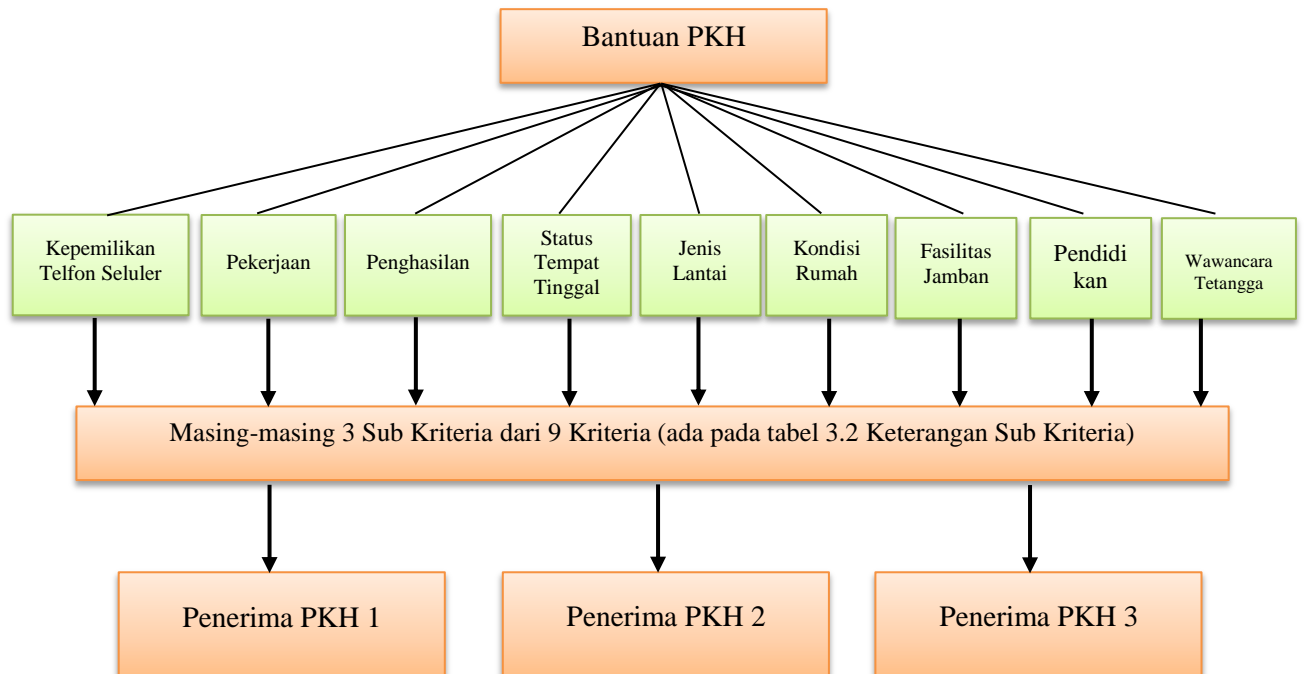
Bantuan PKH

Kepemilikan Telfon Seluler

Pekerjaan

Penghasilan

Status Tempat Tinggal

Jenis Lantai

Kondisi Rumah

Fasilitas Jamban

Pendidi kan

Wawancara Tetangga

Masing-masing 3 Sub Kriteria dari 9 Kriteria (ada pada tabel 3.2 Keterangan Sub Kriteria)

Penerima PKH 1

Penerima PKH 2

Penerima PKH 3